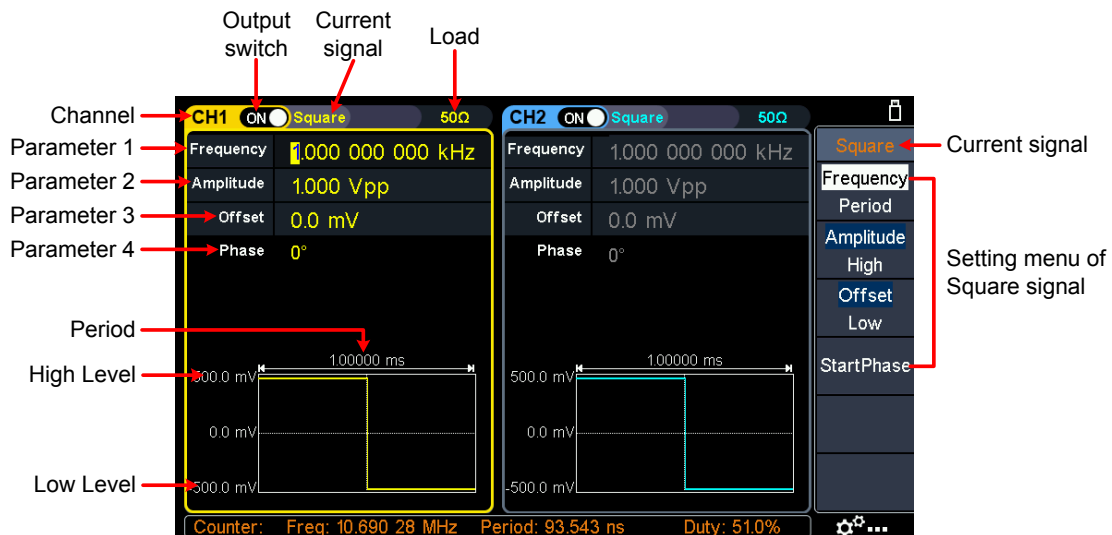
Output switch

Current signal

Load

Channel

CH1 ON Square 50Ω

CH2 ON Square 50Ω

Parameter 1

Parameter 2

Parameter 3

Parameter 4

| Frequency | 1.000 000 000 kHz |
|---|---|
| Amplitude | 1.000 Vpp |
| Offset | 0.0 mV |
| Phase | 0° |

| Frequency | 1.000 000 000 kHz |
|---|---|
| Amplitude | 1.000 Vpp |
| Offset | 0.0 mV |
| Phase | 0° |

Period

High Level

Low Level

1.00000 ms

500.0 mV

0.0 mV

-500.0 mV

1.00000 ms

500.0 mV

0.0 mV

-500.0 mV

Square

Frequency

Period

Amplitude

High

Offset

Low

StartPhase

Current signal

Setting menu of Square signal

Counter: Freq: 10.690 28 MHz Period: 93.543 ns Duty: 51.0%